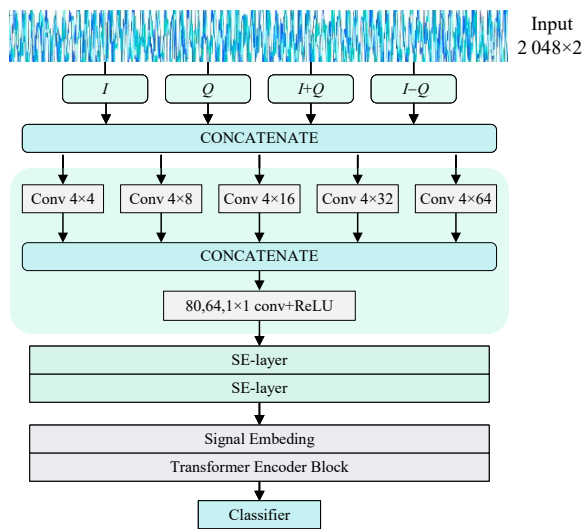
Input
2 048×2

I

Q

I+Q

I–Q

CONCATENATE

Conv 4×4

Conv 4×8

Conv 4×16

Conv 4×32

Conv 4×64

CONCATENATE

80,64,1×1 conv+ReLU

SE-layer

SE-layer

Signal Embeding

Transformer Encoder Block

Classifier